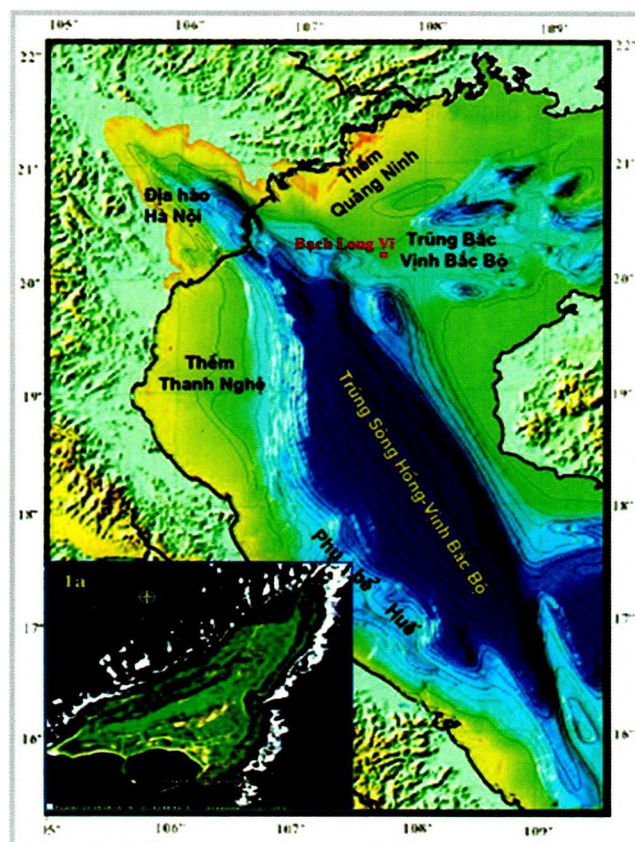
105° 106° 107° 108° 109°

22° 21° 20° 19° 18° 17° 16°

22° 21° 20° 19° 18° 17° 16°

Thềm Quảng Ninh

Địa hào Hà Nội

Bạch Long Vĩ

Trũng Bắc Vịnh Bắc Bộ

Thềm Thanh Nghệ

Trũng Sông Hồng-Vịnh Bắc Bộ

Phụ bồn Huế

1a

105° 106° 107° 108° 109°